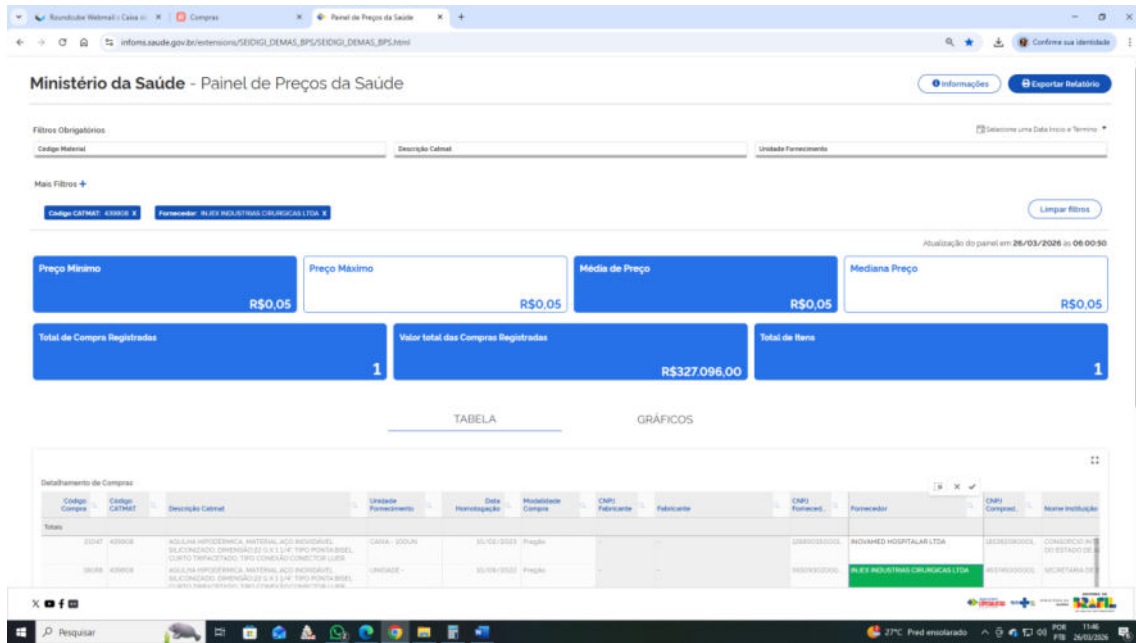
Roundcube Webmail :: Caixa × | Compras × | Painel de Preços da Saúde × | +

infoms.saude.gov.br/extensions/SEIDIGI_DEMAS_BPS/SEIDIGI_DEMAS_BPS.html

Confirme sua identidade

Ministério da Saúde - Painel de Preços da Saúde

Informações | Exportar Relatório

Filtros Obrigatórios

Selecione uma Data Início e Término

Código Material | Descrição Catmat | Unidade Fornecimento

Mais Filtros +

Código CATMAT: 439808 X | Fornecedor: INJEX INDUSTRIAS CIRURGICAS LTDA X

Limpar filtros

Atualização do painel em 26/03/2026 às 06:00:50

Preço Mínimo R$0,05 | Preço Máximo R$0,05 | Média de Preço R$0,05 | Mediana Preço R$0,05

Total de Compra Registradas 1 | Valor total das Compras Registradas R$327.096,00 | Total de Itens 1

TABELA | GRÁFICOS

Detalhamento de Compras

| Código Compra | Código CATMAT | Descrição Catmat | Unidade Fornecimento | Data Homologação | Modalidade Compra | CNPJ Fabricante | Fabricante | CNPJ Forneced... | Fornecedor | CNPJ Comprad... | Nome Instituição |
|---|---|---|---|---|---|---|---|---|---|---|---|
| Totais | | | | | | | | | | | |
| 21047 | 439808 | AGULHA HIPODERMICA, MATERIAL AÇO INOXIDÁVEL SILICONIZADO, DIMENSÃO 22 G X 1 1/4", TIPO PONTA BISEL CURTO TRIFACETADO, TIPO CONEXÃO CONECTOR LUER | CAIXA - 100UN | 10/02/2023 | Pregão | - | - | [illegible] | INOVAMED HOSPITALAR LTDA | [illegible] | CONSORCIO IN... DO ESTADO DE... |
| 18098 | 439808 | AGULHA HIPODERMICA, MATERIAL AÇO INOXIDÁVEL SILICONIZADO, DIMENSÃO 22 G X 1 1/4", TIPO PONTA BISEL CURTO TRIFACETADO, TIPO CONEXÃO CONECTOR LUER | UNIDADE - | 10/08/2022 | Pregão | - | - | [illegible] | INJEX INDUSTRIAS CIRURGICAS LTDA | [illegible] | SECRETARIA DE... |

BRASIL

Pesquisar | 27°C Pred ensolarado | POR PTB2 | 11:46 26/03/2026